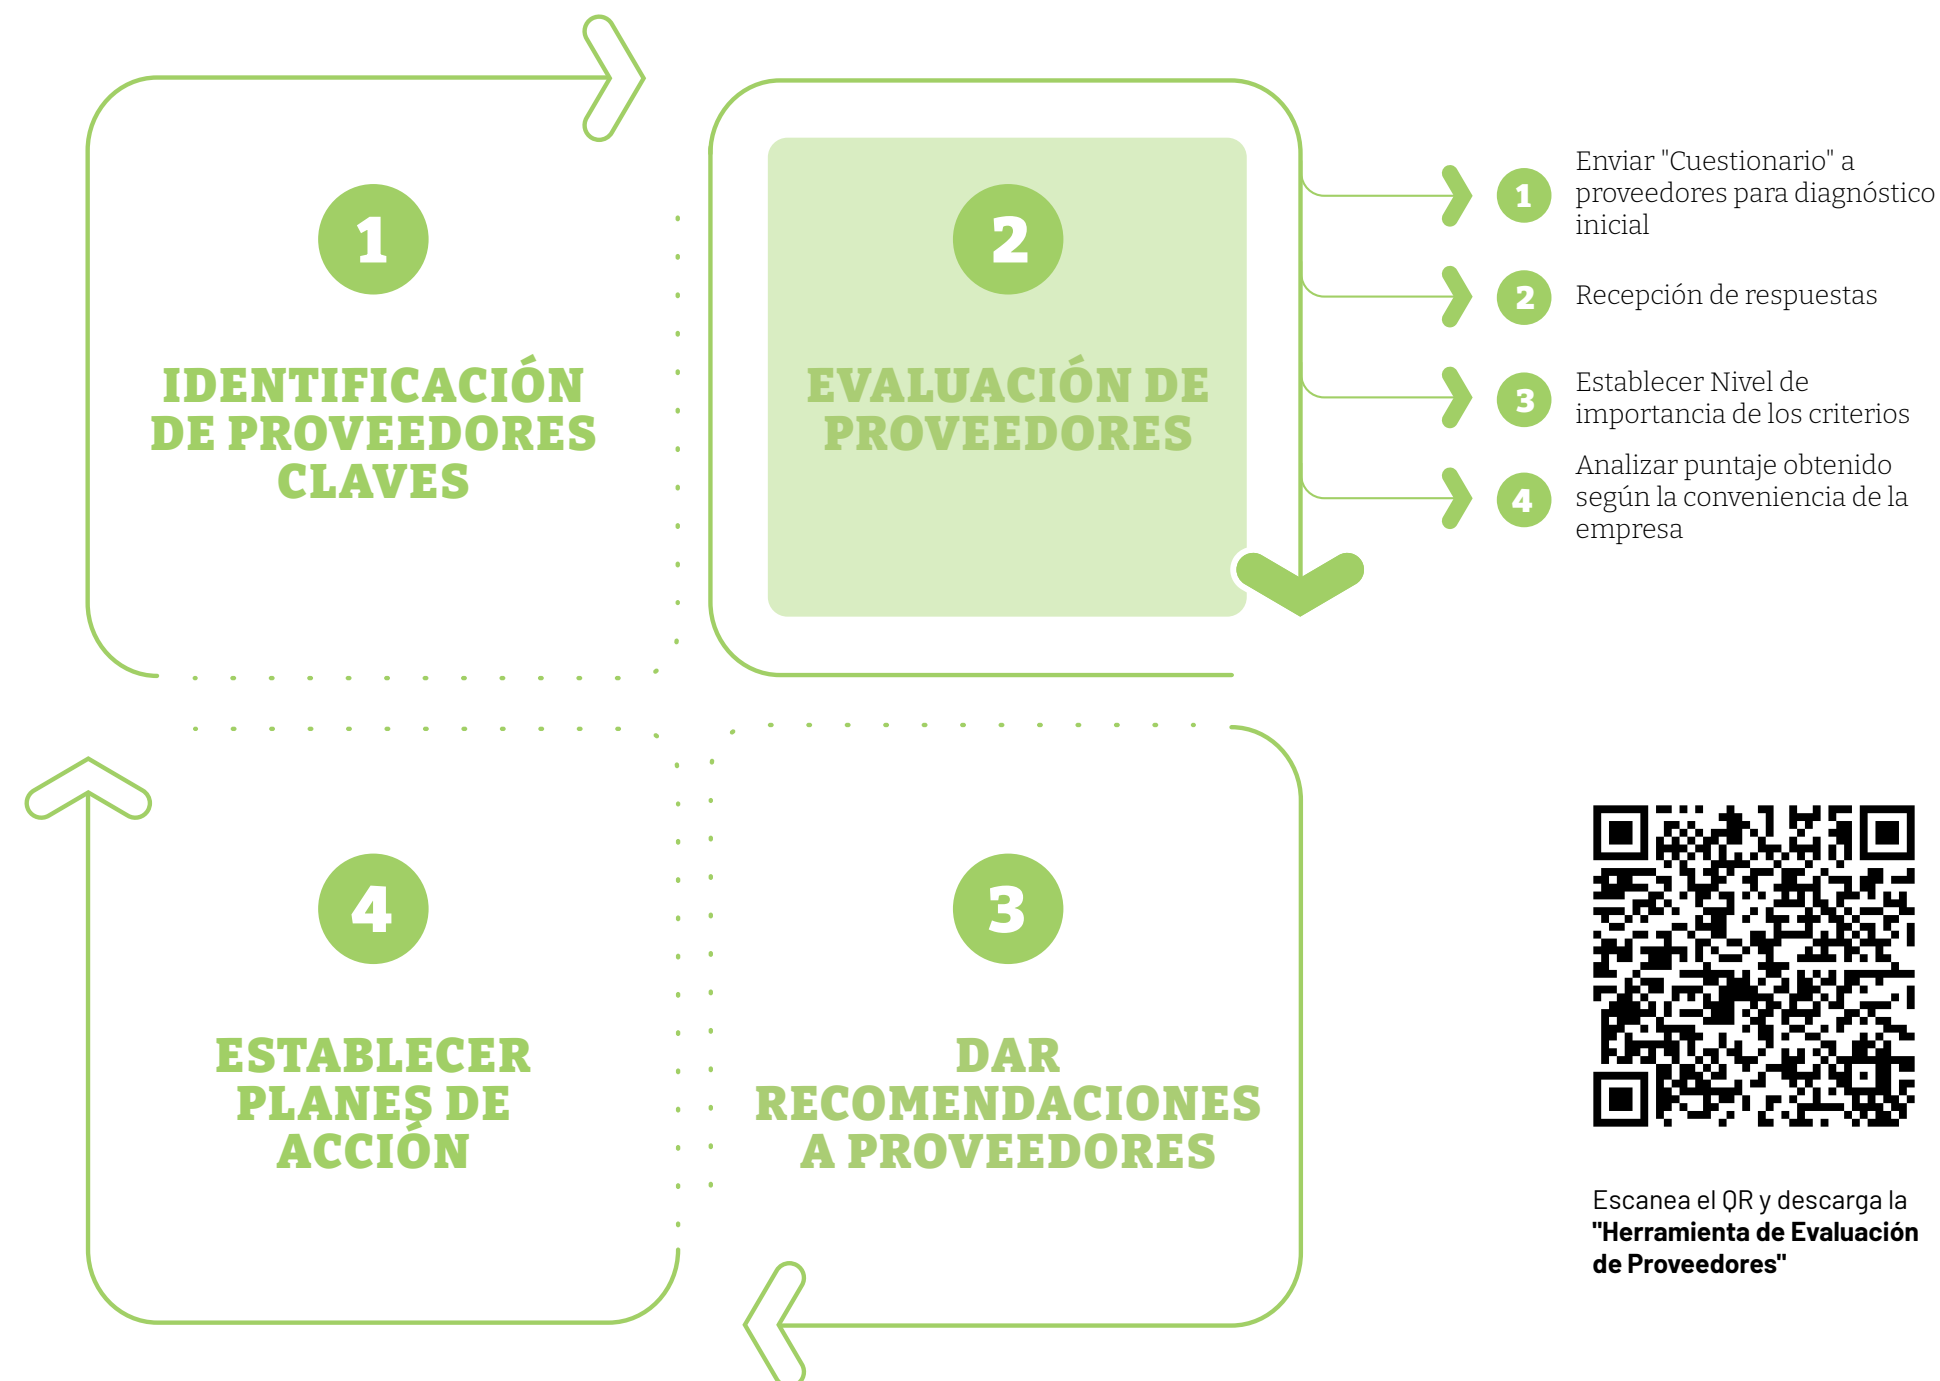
1

IDENTIFICACIÓN DE PROVEEDORES CLAVES

2

EVALUACIÓN DE PROVEEDORES

1 Enviar "Cuestionario" a proveedores para diagnóstico inicial

2 Recepción de respuestas

3 Establecer Nivel de importancia de los criterios

4 Analizar puntaje obtenido según la conveniencia de la empresa

4

ESTABLECER PLANES DE ACCIÓN

3

DAR RECOMENDACIONES A PROVEEDORES

Escanea el QR y descarga la **"Herramienta de Evaluación de Proveedores"**